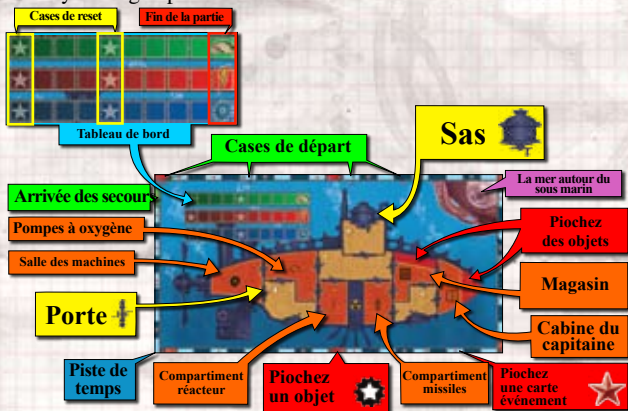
Cases de reset

Fin de la partie

Tableau de bord

Cases de départ

Sas

Arrivée des secours

La mer autour du sous marin

Pompes à oxygène

Piochez des objets

Salle des machines

Magasin

Porte

Cabine du capitaine

Piste de temps

Compartiment réacteur

Piochez un objet

Compartiment missiles

Piochez une carte évènement